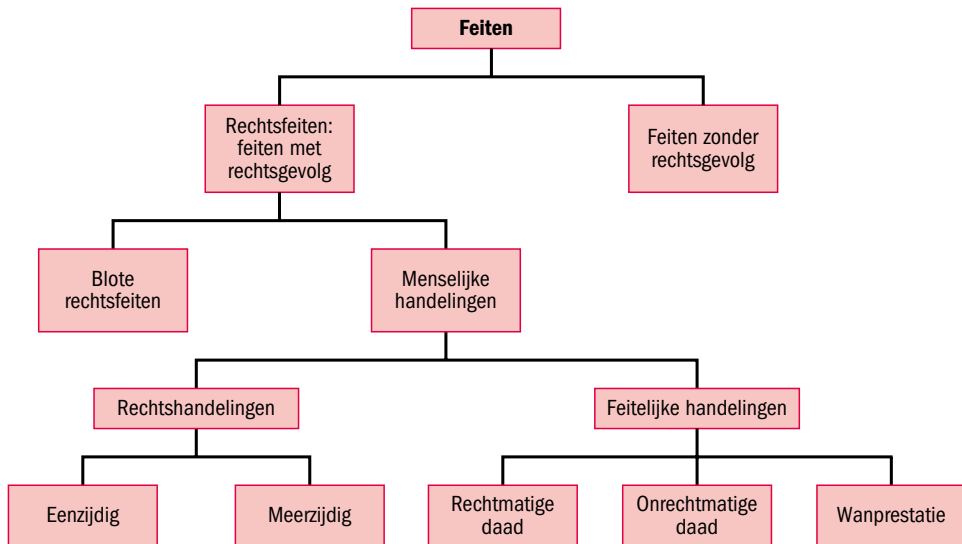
Feiten

Rechtsfeiten: feiten met rechtsgevolg

Feiten zonder rechtsgevolg

Blote rechtsfeiten

Menselijke handelingen

Rechtshandelingen

Feitelijke handelingen

Eenzijdig

Meerzijdig

Rechtmatige daad

Onrechtmatige daad

Wanprestatie